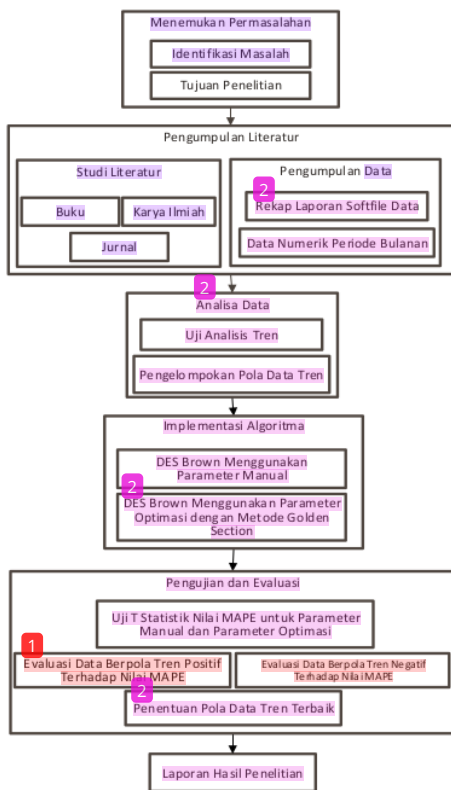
Menemukan Permasalahan

Identifikasi Masalah

Tujuan Penelitian

Pengumpulan Literatur

Studi Literatur

Buku

Karya Ilmiah

Jurnal

Pengumpulan Data

2

Rekap Laporan Softfile Data

Data Numerik Periode Bulanan

2

Analisa Data

Uji Analisis Tren

Pengelompokan Pola Data Tren

Implementasi Algoritma

DES Brown Menggunakan Parameter Manual

2

DES Brown Menggunakan Parameter Optimasi dengan Metode Golden Section

Pengujian dan Evaluasi

Uji T Statistik Nilai MAPE untuk Parameter Manual dan Parameter Optimasi

1

Evaluasi Data Berpola Tren Positif Terhadap Nilai MAPE

Evaluasi Data Berpola Tren Negatif Terhadap Nilai MAPE

2

Penentuan Pola Data Tren Terbaik

Laporan Hasil Penelitian